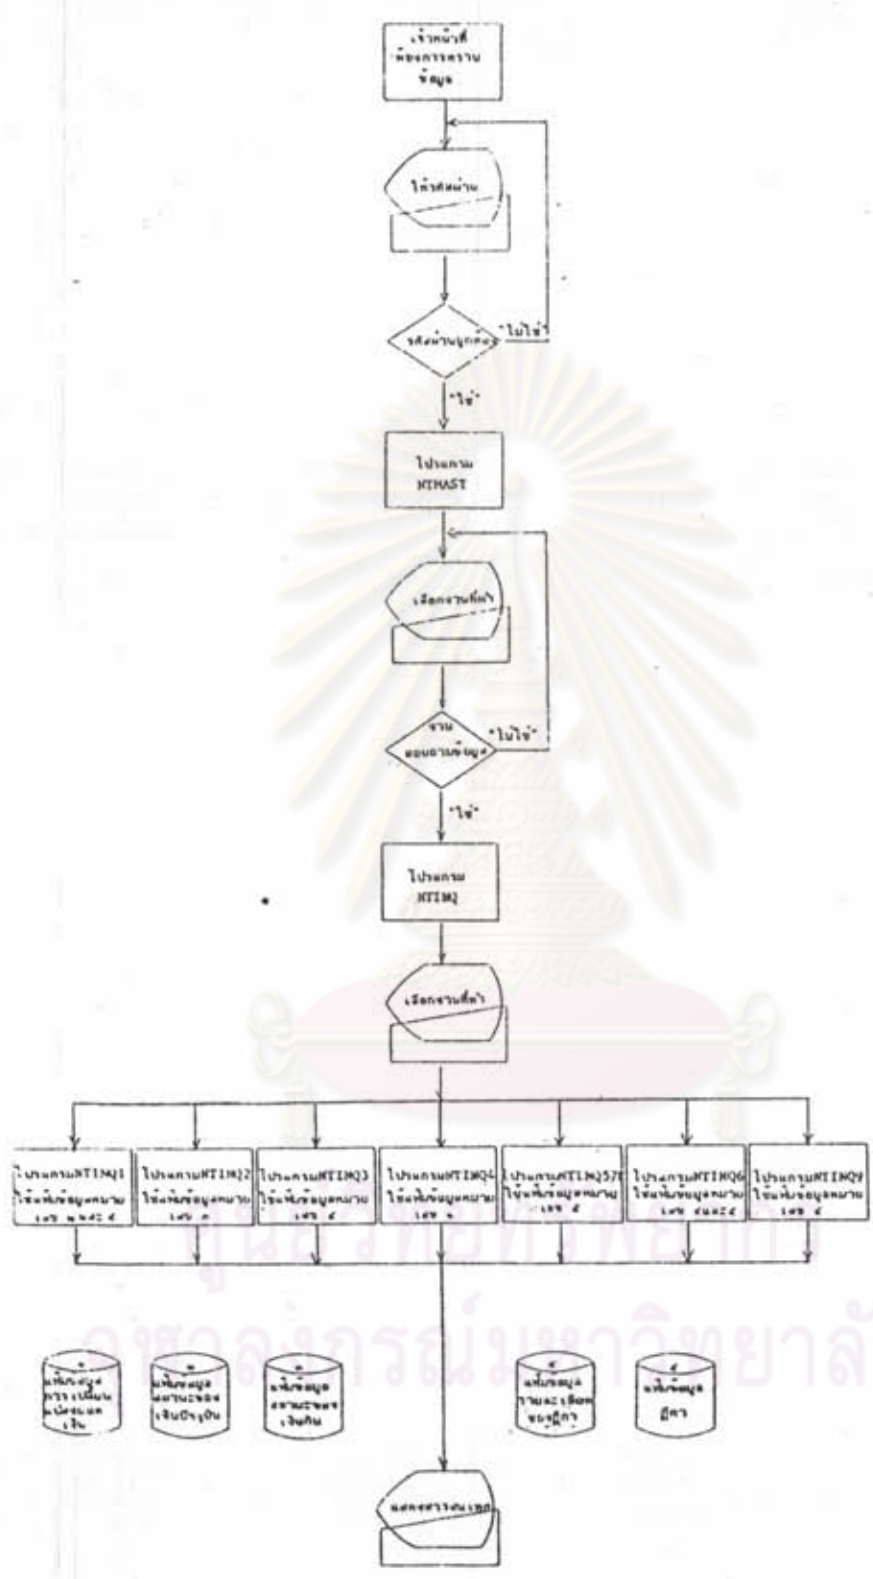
เจ้าหน้าที่ต้องการทราบข้อมูล

ใส่รหัสผ่าน

รหัสผ่านถูกต้อง

"ไม่ใช่"

"ใช่"

โปรแกรม NTMAST

เลือกงานที่ทำ

งานสอบถามข้อมูล

"ไม่ใช่"

"ใช่"

โปรแกรม NTINQ

เลือกงานที่ทำ

โปรแกรมNTINQ1 ใช้แฟ้มข้อมูลหมายเลข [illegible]

โปรแกรมNTINQ2 ใช้แฟ้มข้อมูลหมายเลข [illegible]

โปรแกรมNTINQ3 ใช้แฟ้มข้อมูลหมายเลข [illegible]

โปรแกรมNTINQ4 ใช้แฟ้มข้อมูลหมายเลข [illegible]

โปรแกรมNTINQ578 ใช้แฟ้มข้อมูลหมายเลข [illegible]

โปรแกรมNTINQ6 ใช้แฟ้มข้อมูลหมายเลข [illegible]

โปรแกรมNTINQ9 ใช้แฟ้มข้อมูลหมายเลข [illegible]

แฟ้มข้อมูล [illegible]

แฟ้มข้อมูล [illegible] เงินปีปัจจุบัน

แฟ้มข้อมูล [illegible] เงินกัน

แฟ้มข้อมูลรายละเอียด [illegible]

แฟ้มข้อมูล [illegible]

แสดงทางจอภาพ